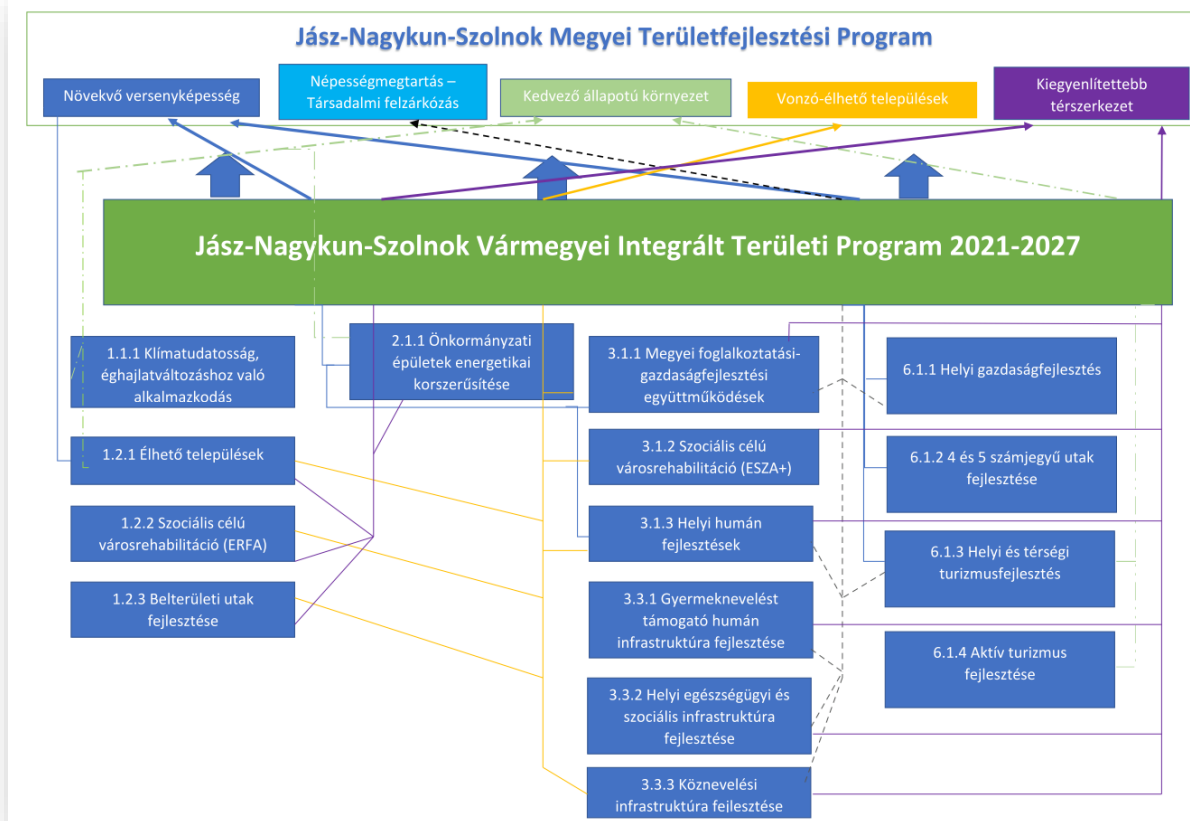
Jász-Nagykun-Szolnok Megyei Területfejlesztési Program

Növekvő versenyképesség

Népességmegtartás – Társadalmi felzárkózás

Kedvező állapotú környezet

Vonzó-élhető települések

Kiegyenlítettebb térszerkezet

Jász-Nagykun-Szolnok Vármegyei Integrált Területi Program 2021-2027

1.1.1 Klímatudatosság, éghajlatváltozáshoz való alkalmazkodás

2.1.1 Önkormányzati épületek energetikai korszerűsítése

3.1.1 Megyei foglalkoztatási-gazdaságfejlesztési együttműködések

6.1.1 Helyi gazdaságfejlesztés

1.2.1 Élhető települések

3.1.2 Szociális célú városrehabilitáció (ESZA+)

6.1.2 4 és 5 számjegyű utak fejlesztése

1.2.2 Szociális célú városrehabilitáció (ERFA)

3.1.3 Helyi humán fejlesztések

6.1.3 Helyi és térségi turizmusfejlesztés

1.2.3 Belterületi utak fejlesztése

3.3.1 Gyermeknevelést támogató humán infrastruktúra fejlesztése

6.1.4 Aktív turizmus fejlesztése

3.3.2 Helyi egészségügyi és szociális infrastruktúra fejlesztése

3.3.3 Köznevelési infrastruktúra fejlesztése